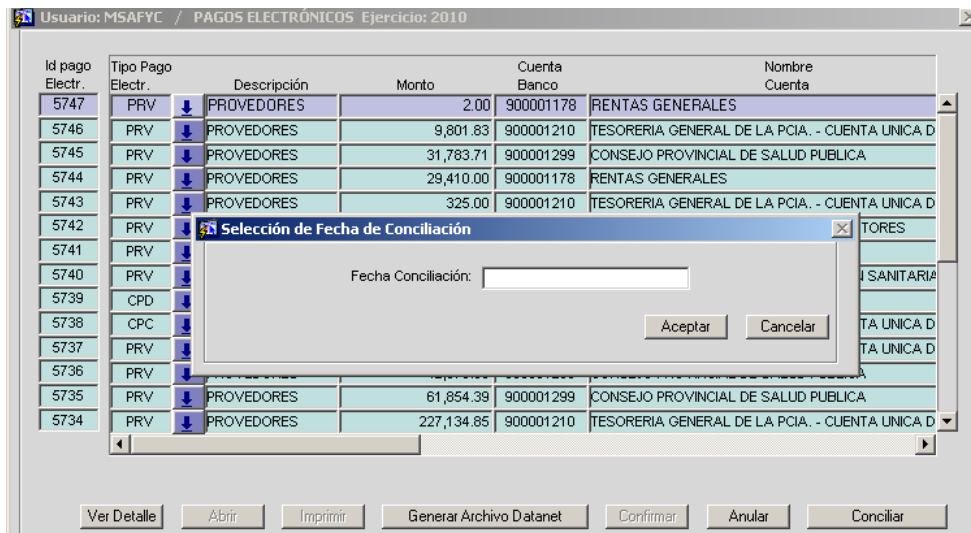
Usuario: MSAFYC / PAGOS ELECTRÓNICOS Ejercicio: 2010

| Id pago Electr. | Tipo Pago Electr. | Descripción | Monto | Cuenta Banco | Nombre Cuenta |
|---|---|---|---|---|---|
| 5747 | PRV | PROVEDORES | 2.00 | 900001178 | RENTAS GENERALES |
| 5746 | PRV | PROVEDORES | 9,801.83 | 900001210 | TESORERIA GENERAL DE LA PCIA. - CUENTA UNICA D |
| 5745 | PRV | PROVEDORES | 31,783.71 | 900001299 | CONSEJO PROVINCIAL DE SALUD PUBLICA |
| 5744 | PRV | PROVEDORES | 29,410.00 | 900001178 | RENTAS GENERALES |
| 5743 | PRV | PROVEDORES | 325.00 | 900001210 | TESORERIA GENERAL DE LA PCIA. - CUENTA UNICA D |
| 5742 | PRV | | | | TORES |
| 5741 | PRV | | | | |
| 5740 | PRV | | | | N SANITARIA |
| 5739 | CPD | | | | |
| 5738 | CPC | | | | TA UNICA D |
| 5737 | PRV | | | | TA UNICA D |
| 5736 | PRV | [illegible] | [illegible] | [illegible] | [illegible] |
| 5735 | PRV | PROVEDORES | 61,854.39 | 900001299 | CONSEJO PROVINCIAL DE SALUD PUBLICA |
| 5734 | PRV | PROVEDORES | 227,134.85 | 900001210 | TESORERIA GENERAL DE LA PCIA. - CUENTA UNICA D |

Selección de Fecha de Conciliación

Fecha Conciliación:

Aceptar Cancelar

Ver Detalle Abrir Imprimir Generar Archivo Datanet Confirmar Anular Conciliar